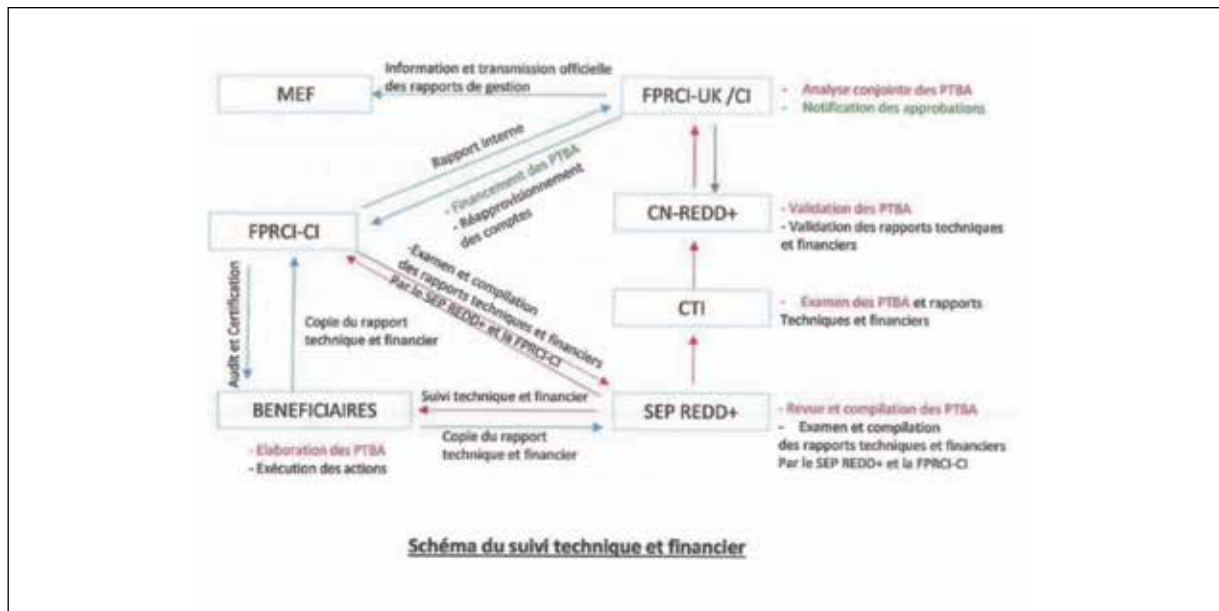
MEF

Information et transmission officielle des rapports de gestion

FPRCI-UK /CI

- Analyse conjointe des PTBA
- Notification des approbations

Rapport interne

- Financement des PTBA
- Réapprovisionnement des comptes

FPRCI-CI

CN-REDD+

- Validation des PTBA
- Validation des rapports techniques et financiers

-Examen et compilation des rapports techniques et financiers Par le SEP REDD+ et la FPRCI-CI

Audit et Certification

Copie du rapport technique et financier

CTI

- Examen des PTBA et rapports Techniques et financiers

BENEFICIAIRES

Suivi technique et financier

SEP REDD+

- Revue et compilation des PTBA
- Examen et compilation des rapports techniques et financiers Par le SEP REDD+ et la FPRCI-CI

Copie du rapport technique et financier

- Elaboration des PTBA
- Exécution des actions

Schéma du suivi technique et financier